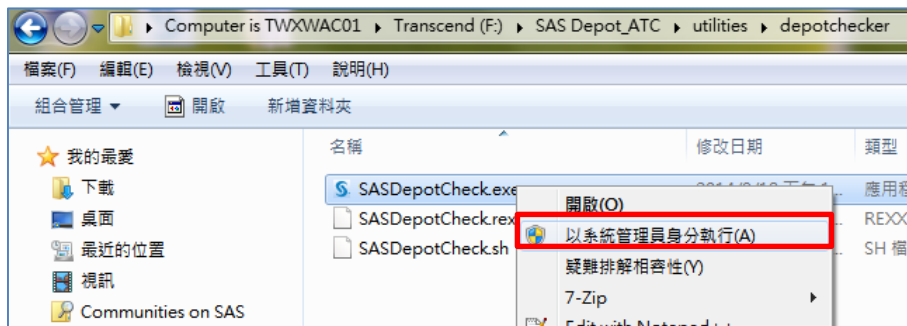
Computer is TWXWAC01 ▸ Transcend (F:) ▸ SAS Depot_ATC ▸ utilities ▸ depotchecker

檔案(F) 編輯(E) 檢視(V) 工具(T) 說明(H)

組合管理 ▾ 開啟 新增資料夾

我的最愛
下載
桌面
最近的位置
視訊
Communities on SAS

| 名稱 | 修改日期 | 類型 |
|---|---|---|
| SASDepotCheck.exe | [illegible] | 應用程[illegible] |
| SASDepotCheck.rex | | REXX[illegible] |
| SASDepotCheck.sh | | SH 檔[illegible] |

開啟(O)
以系統管理員身分執行(A)
疑難排解相容性(Y)
7-Zip
Edit with Notepad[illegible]